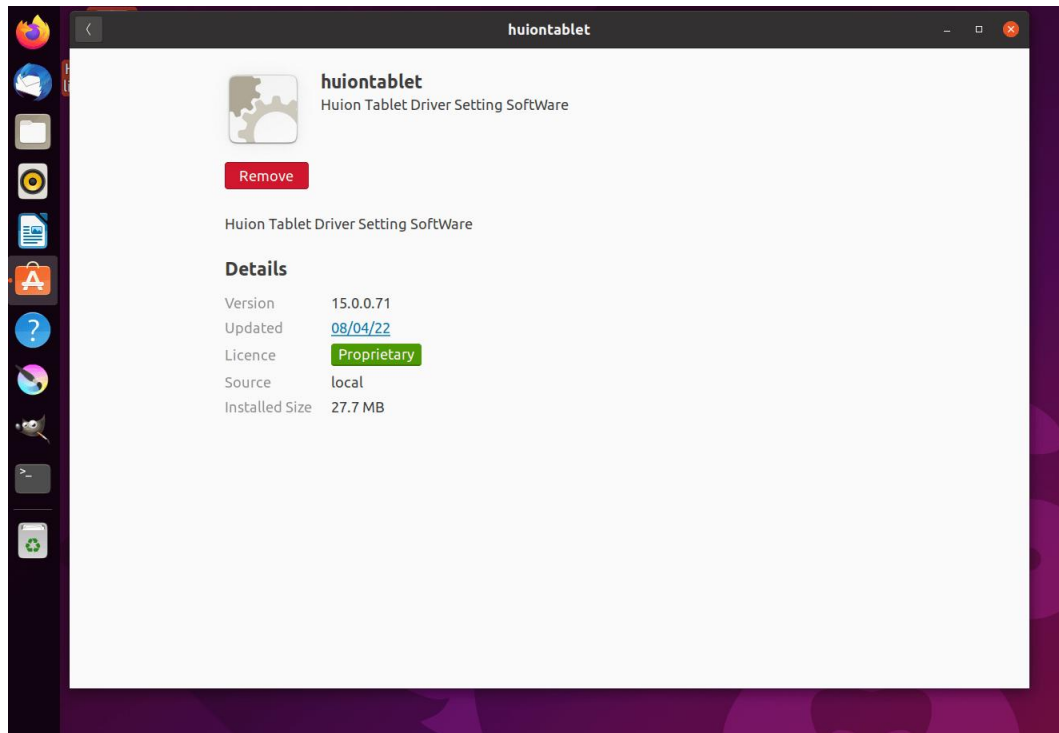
huiontablet

huiontablet
Huion Tablet Driver Setting SoftWare

Remove

Huion Tablet Driver Setting SoftWare

Details

| | |
|---|---|
| Version | 15.0.0.71 |
| Updated | 08/04/22 |
| Licence | Proprietary |
| Source | local |
| Installed Size | 27.7 MB |